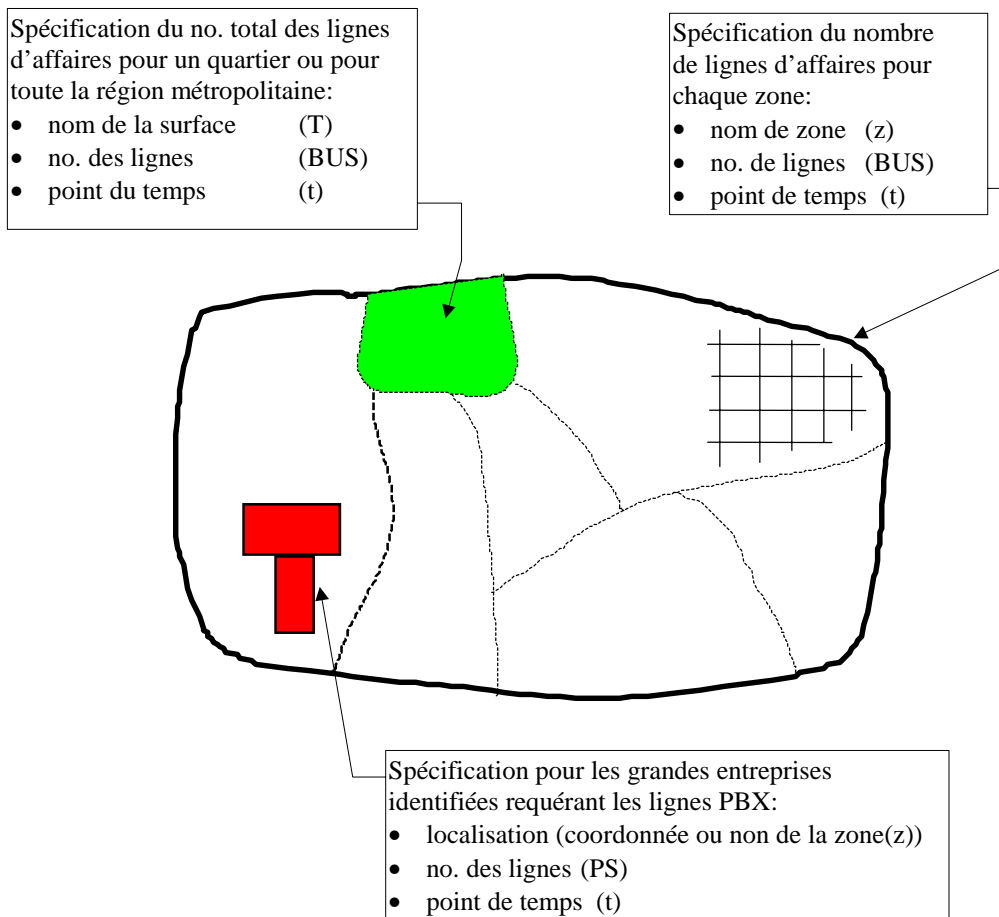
Spécification du no. total des lignes d'affaires pour un quartier ou pour toute la région métropolitaine:
- nom de la surface (T)
- no. des lignes (BUS)
- point du temps (t)

Spécification du nombre de lignes d'affaires pour chaque zone:
- nom de zone (z)
- no. de lignes (BUS)
- point de temps (t)

Spécification pour les grandes entreprises identifiées requérant les lignes PBX:
- localisation (coordonnée ou non de la zone(z))
- no. des lignes (PS)
- point de temps (t)